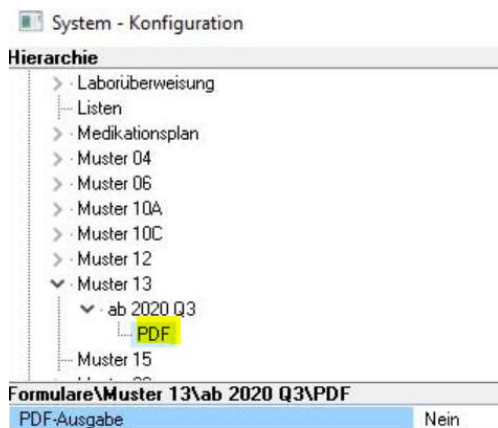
System - Konfiguration

Hierarchie

Laborüberweisung
Listen
Medikationsplan
Muster 04
Muster 06
Muster 10A
Muster 10C
Muster 12
Muster 13
ab 2020 Q3
PDF
Muster 15
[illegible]

Formulare\Muster 13\ab 2020 Q3\PDF

PDF-Ausgabe Nein